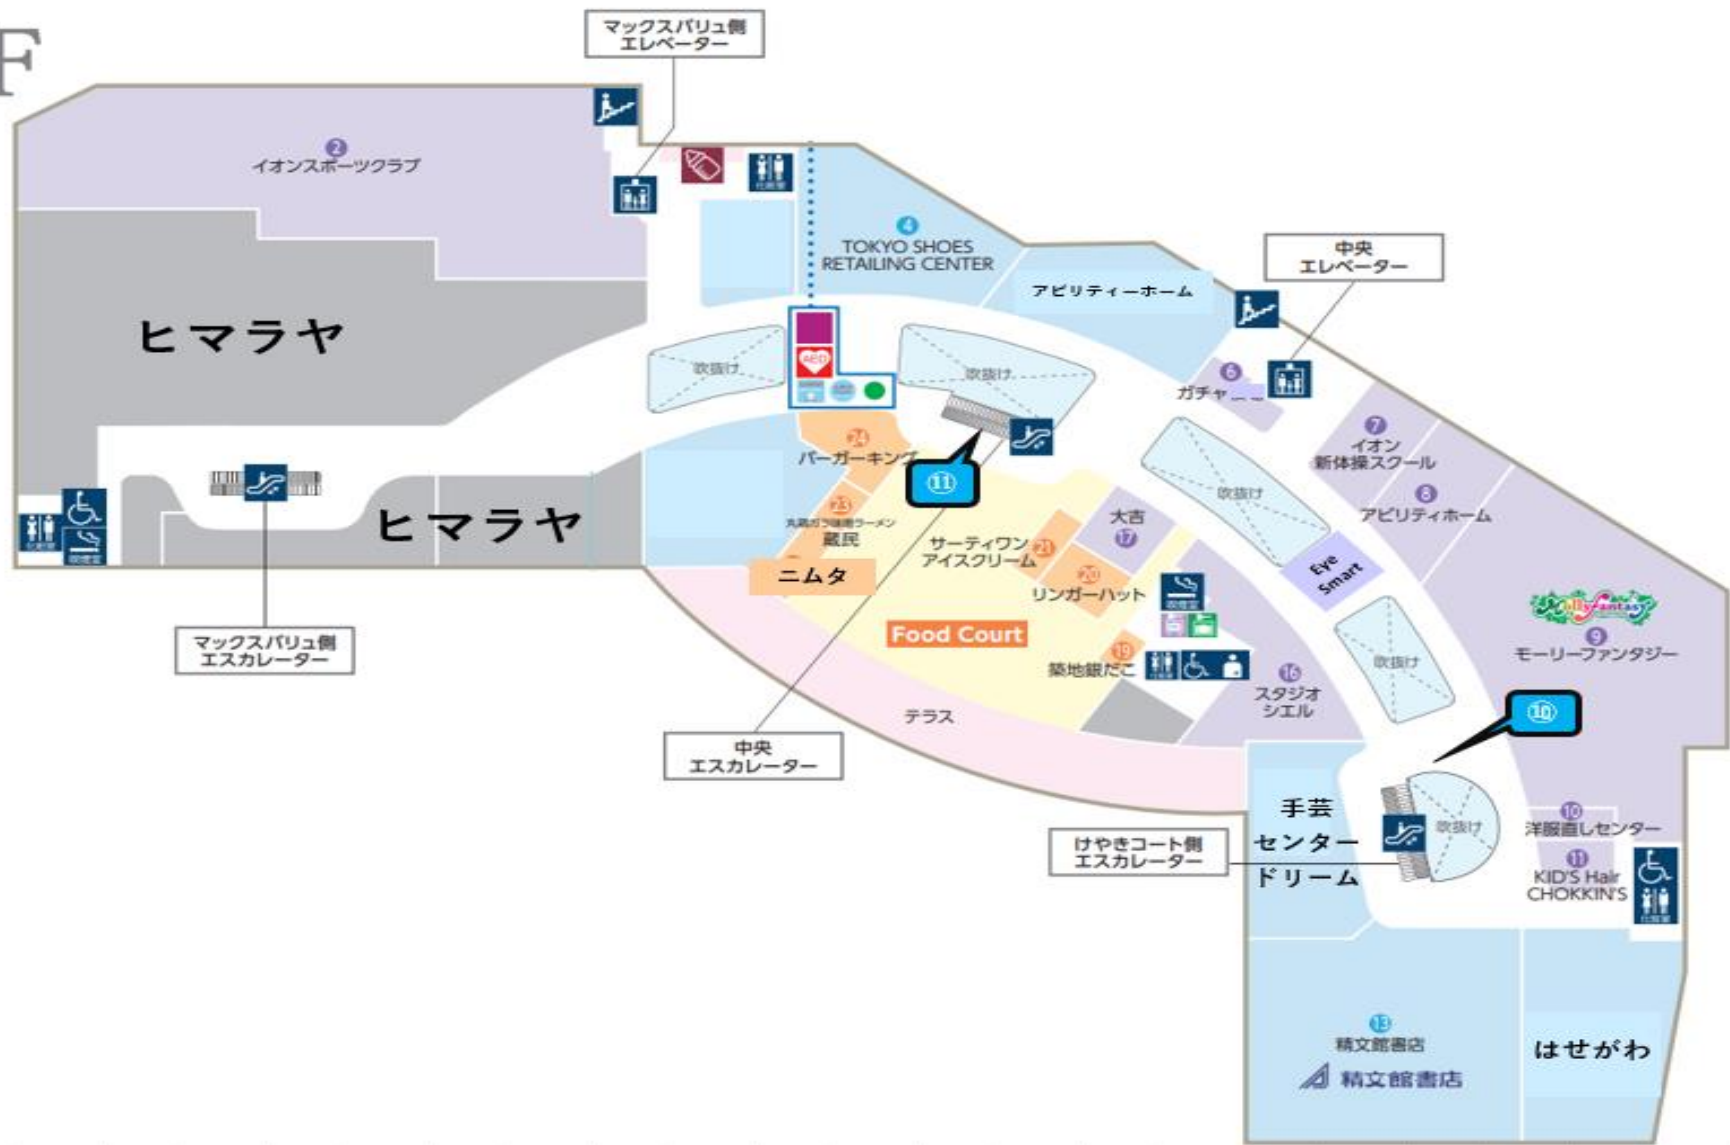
F

マックスバリュ側
エレベーター

2
イオンスポーツクラブ

4
TOKYO SHOES
RETAILING CENTER

中央
エレベーター

アビリティーホーム

ヒマラヤ

吹抜け

AED

吹抜け

6
ガチャ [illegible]

7
イオン
新体操スクール

24
バーガーキング

11

8
アビリティホーム

吹抜け

23
丸亀ガラ味噌ラーメン
蔵民

大吉
17

ヒマラヤ

サーティワン
アイスクリーム
21

20
リンガーハット

Eye Smart

ニムタ

Food Court

Molly Fantasy
9
モーリーファンタジー

19
築地銀だこ

16
スタジオ
シエル

吹抜け

マックスバリュ側
エスカレーター

テラス

10

中央
エスカレーター

手芸
センター
ドリーム

吹抜け

10
洋服直しセンター

けやきコート側
エスカレーター

11
KID'S Hair
CHOKKIN'S

13
精文館書店
精文館書店

はせがわ